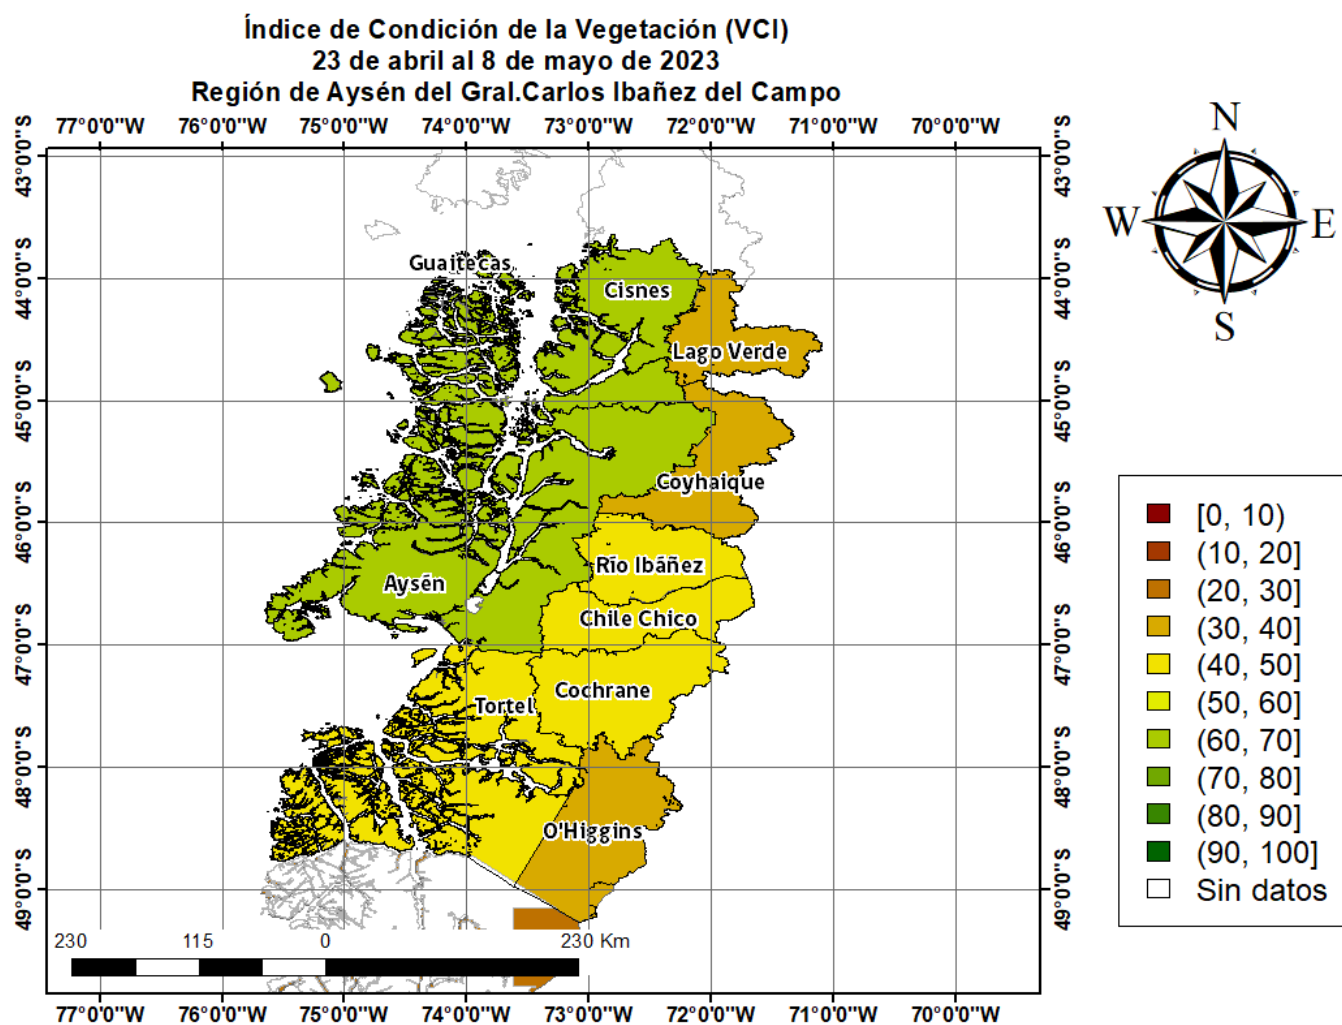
Índice de Condición de la Vegetación (VCI)
23 de abril al 8 de mayo de 2023
Región de Aysén del Gral.Carlos Ibañez del Campo

77°0'0"W 76°0'0"W 75°0'0"W 74°0'0"W 73°0'0"W 72°0'0"W 71°0'0"W 70°0'0"W

43°0'0"S
44°0'0"S
45°0'0"S
46°0'0"S
47°0'0"S
48°0'0"S
49°0'0"S

Guaitecas
Cisnes
Lago Verde
Coyhaique
Aysén
Río Ibáñez
Chile Chico
Cochrane
Tortel
O'Higgins

N
W
E
S

[0, 10)
(10, 20]
(20, 30]
(30, 40]
(40, 50]
(50, 60]
(60, 70]
(70, 80]
(80, 90]
(90, 100]
Sin datos

230 115 0 230 Km

77°0'0"W 76°0'0"W 75°0'0"W 74°0'0"W 73°0'0"W 72°0'0"W 71°0'0"W 70°0'0"W